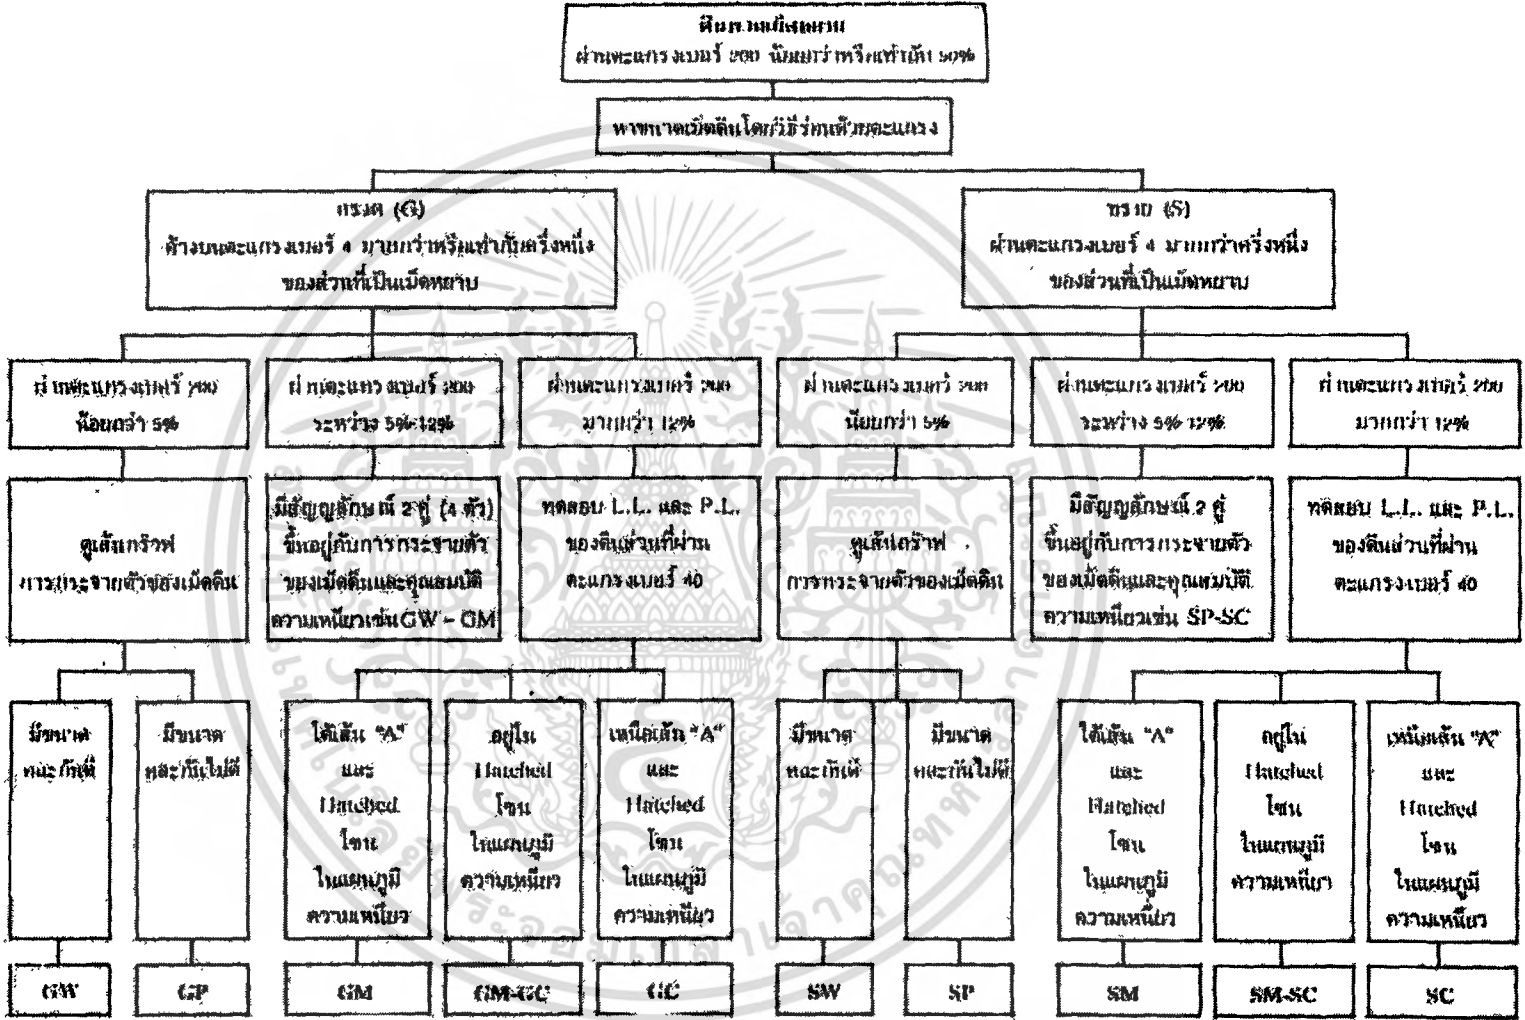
ดินเม็ดหยาบ
ผ่านตะแกรงเบอร์ 200 น้อยกว่าหรือเท่ากับ 50%

หาขนาดเม็ดดินโดยวิธีร่อนผ่านตะแกรง

กรวด (G)
ค้างบนตะแกรงเบอร์ 4 มากกว่าหรือเท่ากับครึ่งหนึ่ง ของส่วนที่เป็นเม็ดหยาบ

ทราย (S)
ผ่านตะแกรงเบอร์ 4 มากกว่าครึ่งหนึ่ง ของส่วนที่เป็นเม็ดหยาบ

ผ่านตะแกรงเบอร์ 200 น้อยกว่า 5%

ผ่านตะแกรงเบอร์ 200 ระหว่าง 5%-12%

ผ่านตะแกรงเบอร์ 200 มากกว่า 12%

ผ่านตะแกรงเบอร์ 200 น้อยกว่า 5%

ผ่านตะแกรงเบอร์ 200 ระหว่าง 5%-12%

ผ่านตะแกรงเบอร์ 200 มากกว่า 12%

ดูเส้นกราฟ การกระจายตัวของเม็ดดิน

มีสัญลักษณ์ 2 คู่ (4 ตัว) ขึ้นอยู่กับการกระจายตัวของเม็ดดินและคุณสมบัติความเหนียวเช่น GW - GM

ทดสอบ L.L. และ P.L. ของดินส่วนที่ผ่านตะแกรงเบอร์ 40

ดูเส้นกราฟ การกระจายตัวของเม็ดดิน

มีสัญลักษณ์ 2 คู่ ขึ้นอยู่กับการกระจายตัวของเม็ดดินและคุณสมบัติความเหนียวเช่น SP-SC

ทดสอบ L.L. และ P.L. ของดินส่วนที่ผ่านตะแกรงเบอร์ 40

มีขนาดคละกันดี

มีขนาดคละกันไม่ดี

ใต้เส้น "A" และ Hatched โซน ในแผนภูมิความเหนียว

อยู่ใน Hatched โซน ในแผนภูมิความเหนียว

เหนือเส้น "A" และ Hatched โซน ในแผนภูมิความเหนียว

มีขนาดคละกันดี

มีขนาดคละกันไม่ดี

ใต้เส้น "A" และ Hatched โซน ในแผนภูมิความเหนียว

อยู่ใน Hatched โซน ในแผนภูมิความเหนียว

เหนือเส้น "A" และ Hatched โซน ในแผนภูมิความเหนียว

GW

GP

GM

GM-GC

GC

SW

SP

SM

SM-SC

SC